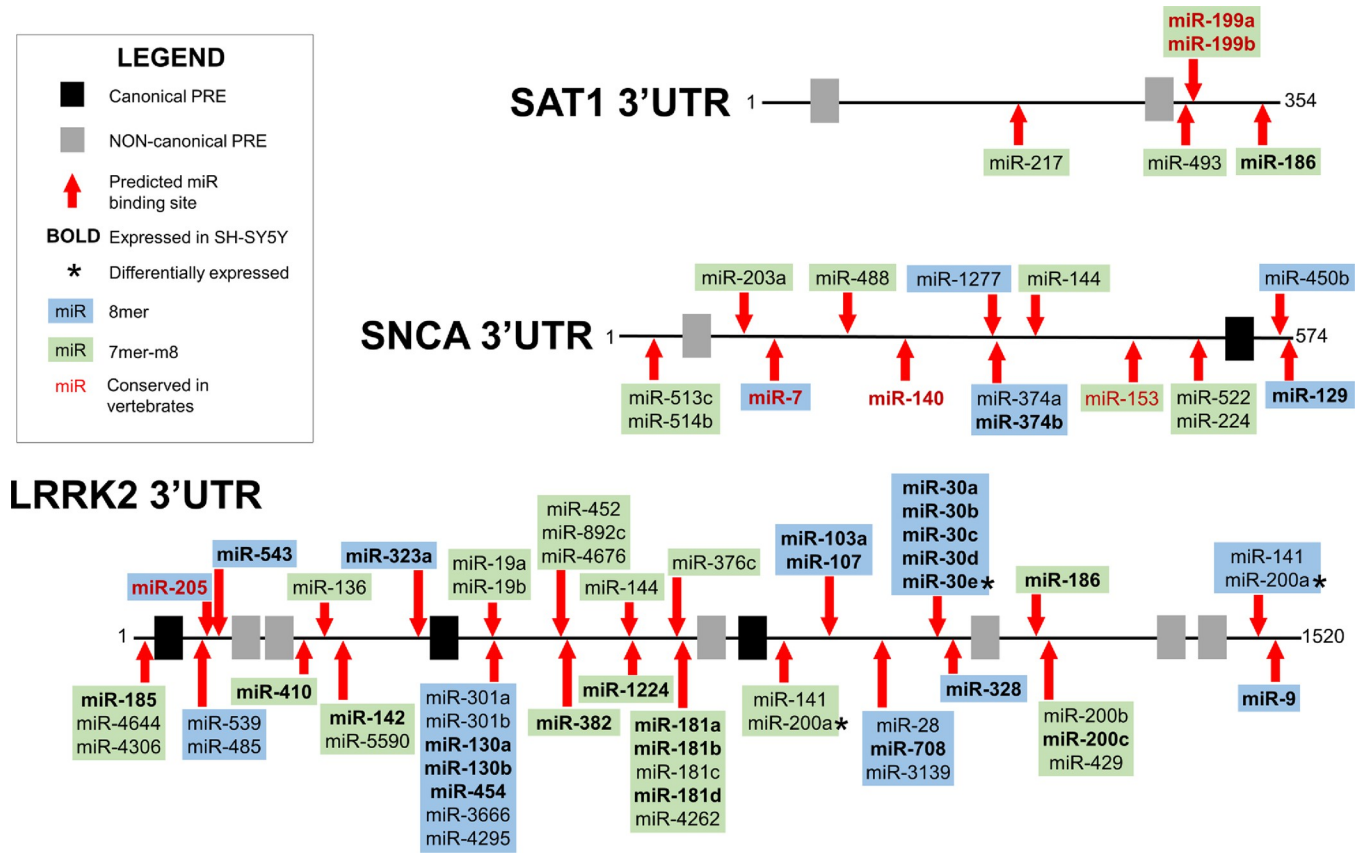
LEGEND
Canonical PRE
NON-canonical PRE
Predicted miR binding site
BOLD Expressed in SH-SY5Y
* Differentially expressed
miR 8mer
miR 7mer-m8
miR Conserved in vertebrates

SAT1 3'UTR
1
354
miR-199a
miR-199b
miR-217
miR-493
miR-186

SNCA 3'UTR
1
574
miR-203a
miR-488
miR-1277
miR-144
miR-450b
miR-513c
miR-514b
miR-7
miR-140
miR-374a
miR-374b
miR-153
miR-522
miR-224
miR-129

LRRK2 3'UTR
1
1520
miR-205
miR-543
miR-136
miR-323a
miR-19a
miR-19b
miR-452
miR-892c
miR-4676
miR-144
miR-376c
miR-103a
miR-107
miR-30a
miR-30b
miR-30c
miR-30d
miR-30e*
miR-186
miR-141
miR-200a*
miR-185
miR-4644
miR-4306
miR-539
miR-485
miR-410
miR-142
miR-5590
miR-301a
miR-301b
miR-130a
miR-130b
miR-454
miR-3666
miR-4295
miR-382
miR-1224
miR-181a
miR-181b
miR-181c
miR-181d
miR-4262
miR-141
miR-200a*
miR-28
miR-708
miR-3139
miR-328
miR-200b
miR-200c
miR-429
miR-9